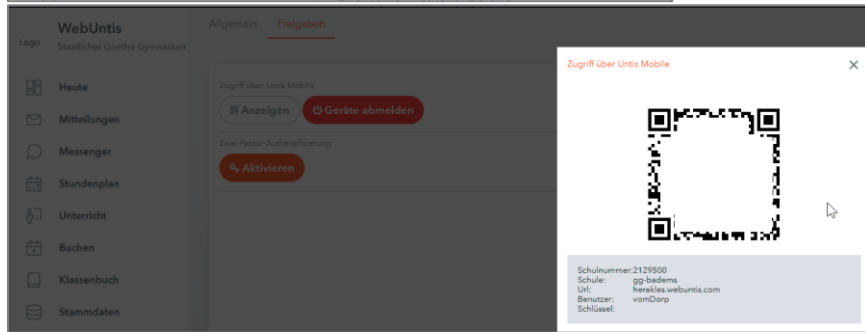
Logo

WebUntis
Staatliches Goethe Gymnasium

Heute
Mitteilungen
Messenger
Stundenplan
Unterricht
Buchen
Klassenbuch
Stammdaten

Allgemein Freigaben

Zugriff über Untis Mobile
Anzeigen Geräte abmelden

Zwei-Faktor-Authentifizierung
Aktivieren

Zugriff über Untis Mobile

Schulnummer: 2129500
Schule: gg-badems
Url: herakles.webuntis.com
Benutzer: vomDorp
Schlüssel: